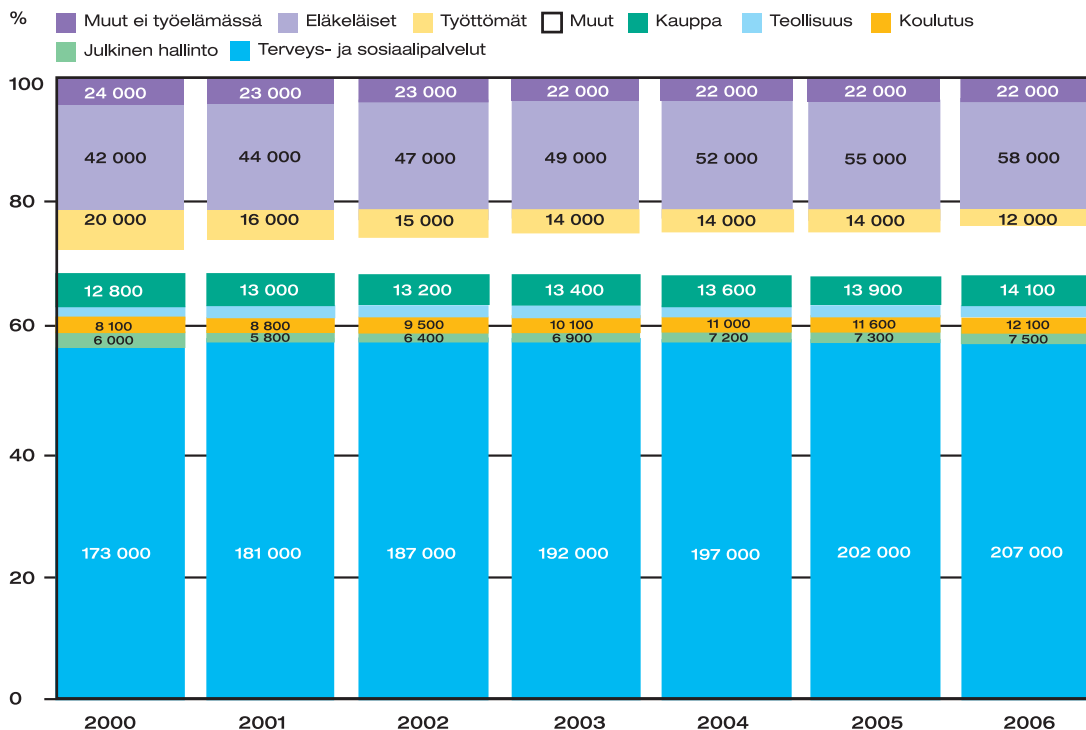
%

Muut ei työelämässä
Eläkeläiset
Työttömät
Muut
Kauppa
Teollisuus
Koulutus
Julkinen hallinto
Terveys- ja sosiaalipalvelut

100
80
60
40
20
0

| | 2000 | 2001 | 2002 | 2003 | 2004 | 2005 | 2006 |
|---|---|---|---|---|---|---|---|
| Muut ei työelämässä | 24 000 | 23 000 | 23 000 | 22 000 | 22 000 | 22 000 | 22 000 |
| Eläkeläiset | 42 000 | 44 000 | 47 000 | 49 000 | 52 000 | 55 000 | 58 000 |
| Työttömät | 20 000 | 16 000 | 15 000 | 14 000 | 14 000 | 14 000 | 12 000 |
| Kauppa | 12 800 | 13 000 | 13 200 | 13 400 | 13 600 | 13 900 | 14 100 |
| Koulutus | 8 100 | 8 800 | 9 500 | 10 100 | 11 000 | 11 600 | 12 100 |
| Julkinen hallinto | 6 000 | 5 800 | 6 400 | 6 900 | 7 200 | 7 300 | 7 500 |
| Terveys- ja sosiaalipalvelut | 173 000 | 181 000 | 187 000 | 192 000 | 197 000 | 202 000 | 207 000 |